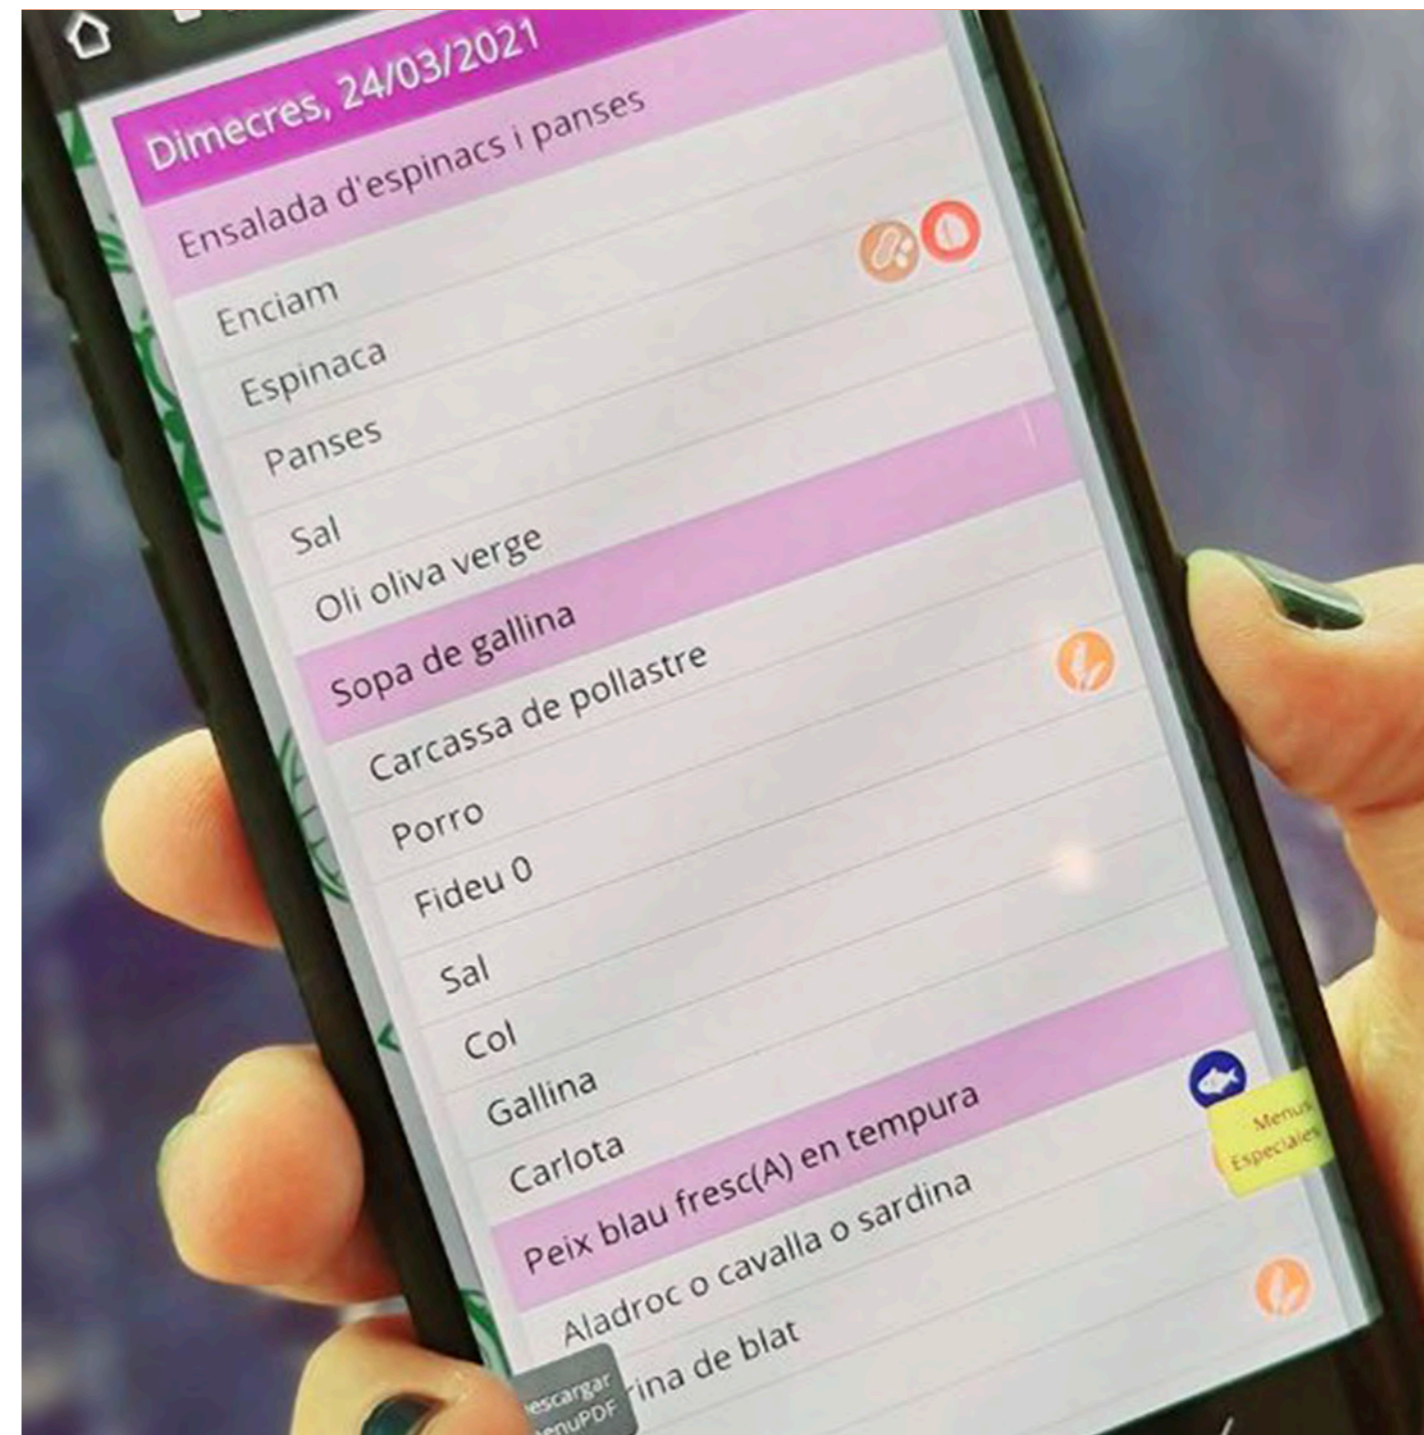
Dimecres, 24/03/2021

Ensalada d'espinacs i panses

Enciam

Espinaca

Panses

Sal

Oli oliva verge

Sopa de gallina

Carcassa de pollastre

Porro

Fideu 0

Sal

Col

Gallina

Carlota

Peix blau fresc(A) en tempura

Aladroc o cavalla o sardina

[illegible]rina de blat

Menus Especiales

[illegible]escargar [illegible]enuPDF